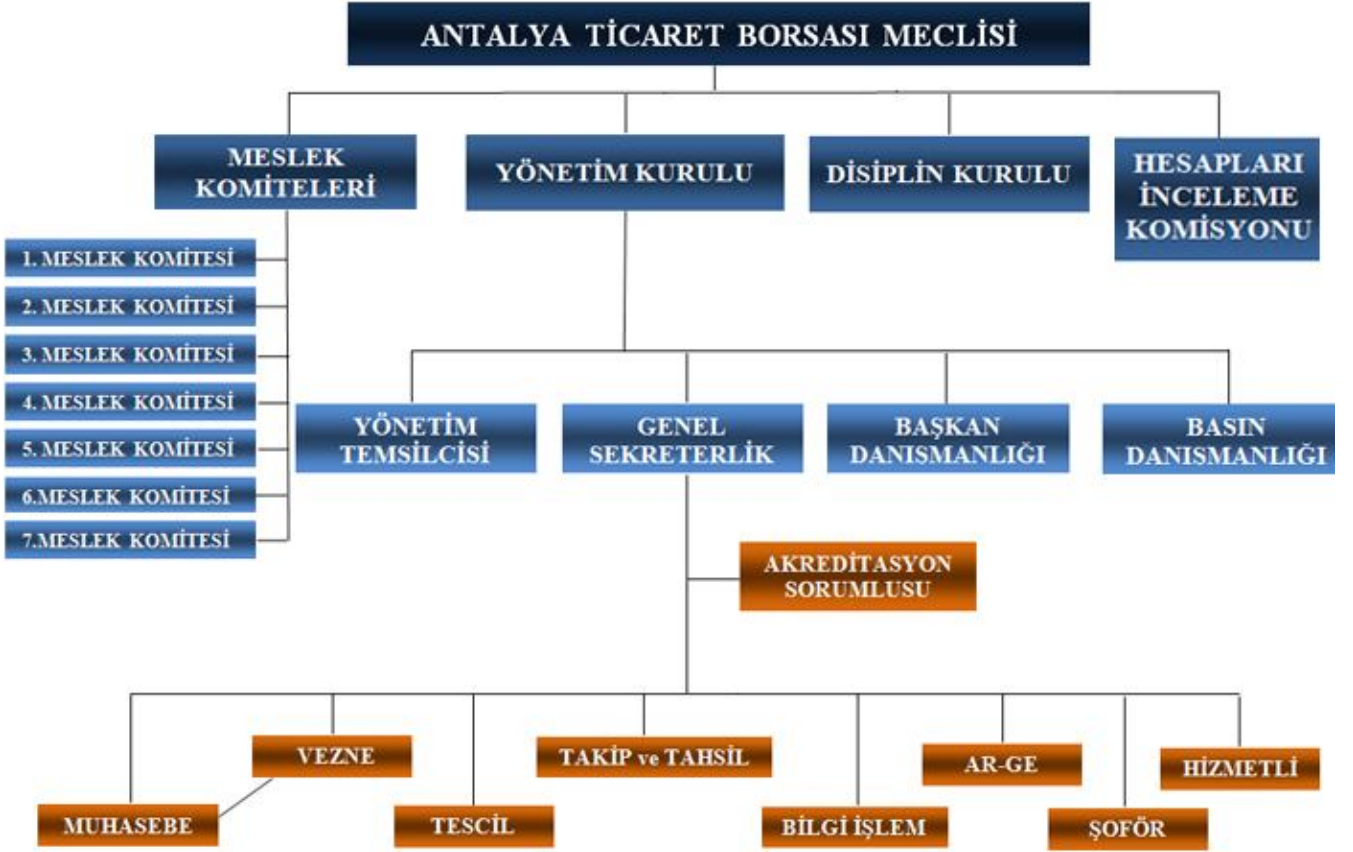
ANTALYA TİCARET BORSASI MECLİSİ

MESLEK KOMİTELERİ

YÖNETİM KURULU

DİSİPLİN KURULU

HESAPLARI İNCELEME KOMİSYONU

1. MESLEK KOMİTESİ

2. MESLEK KOMİTESİ

3. MESLEK KOMİTESİ

4. MESLEK KOMİTESİ

5. MESLEK KOMİTESİ

6.MESLEK KOMİTESİ

7.MESLEK KOMİTESİ

YÖNETİM TEMSİLCİSİ

GENEL SEKRETERLİK

BAŞKAN DANISMANLIĞI

BASIN DANISMANLIĞI

AKREDİTASYON SORUMLUSU

VEZNE

TAKİP ve TAHSİL

AR-GE

HİZMETLİ

MUHASEBE

TESCİL

BİLGİ İŞLEM

ŞOFÖR